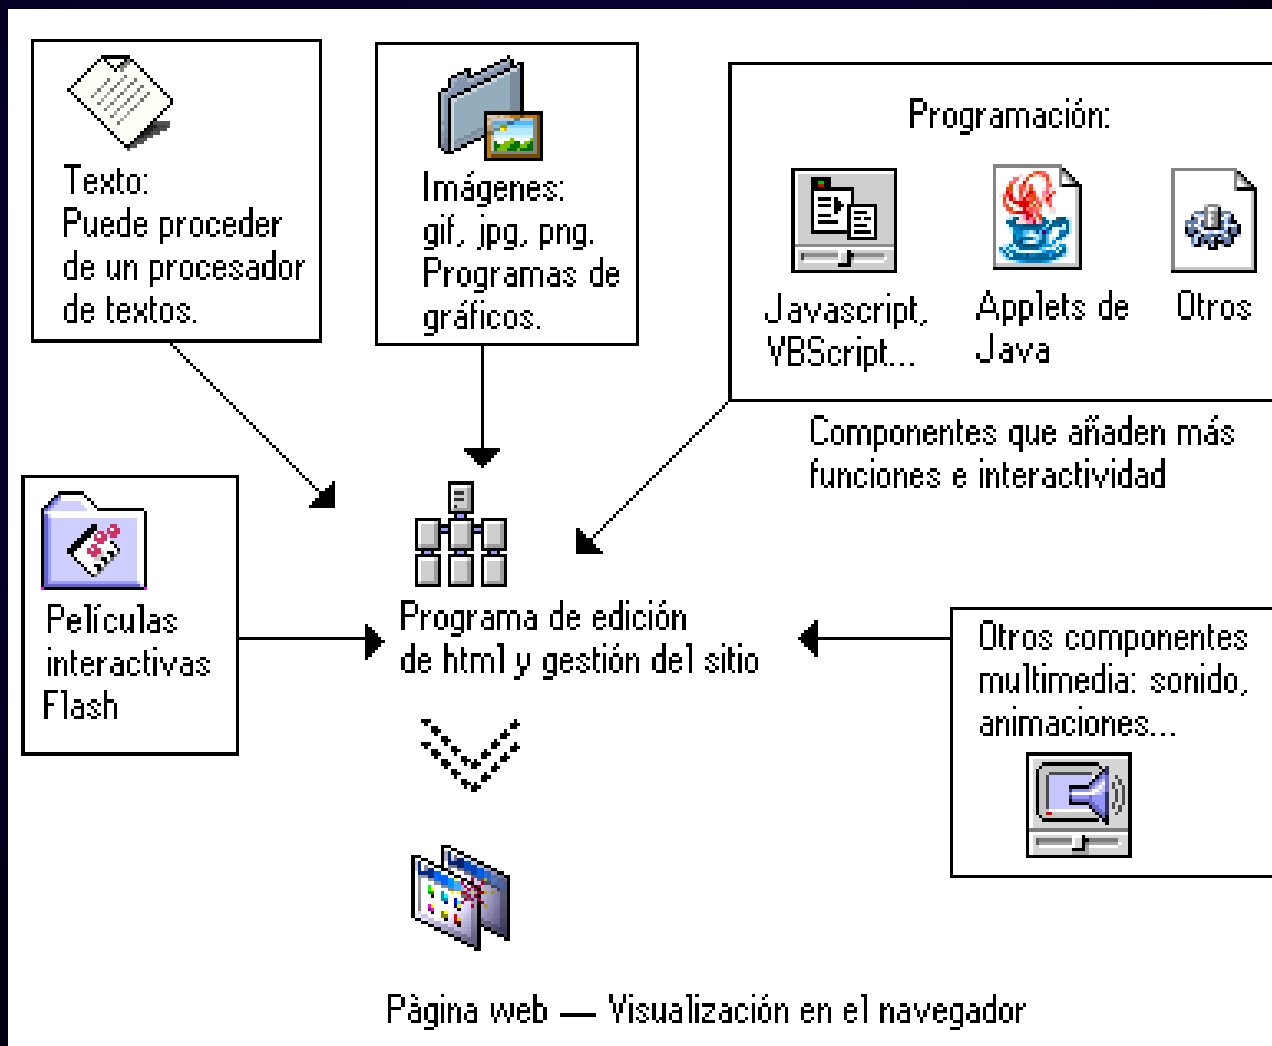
Texto:
Puede proceder de un procesador de textos.

Imágenes:
gif, jpg, png.
Programas de gráficos.

Programación:

Javascript, VBScript...

Applets de Java

Otros

Componentes que añaden más funciones e interactividad

Películas interactivas Flash

Programa de edición de html y gestión del sitio

Otros componentes multimedia: sonido, animaciones...

Pàgina web — Visualización en el navegador